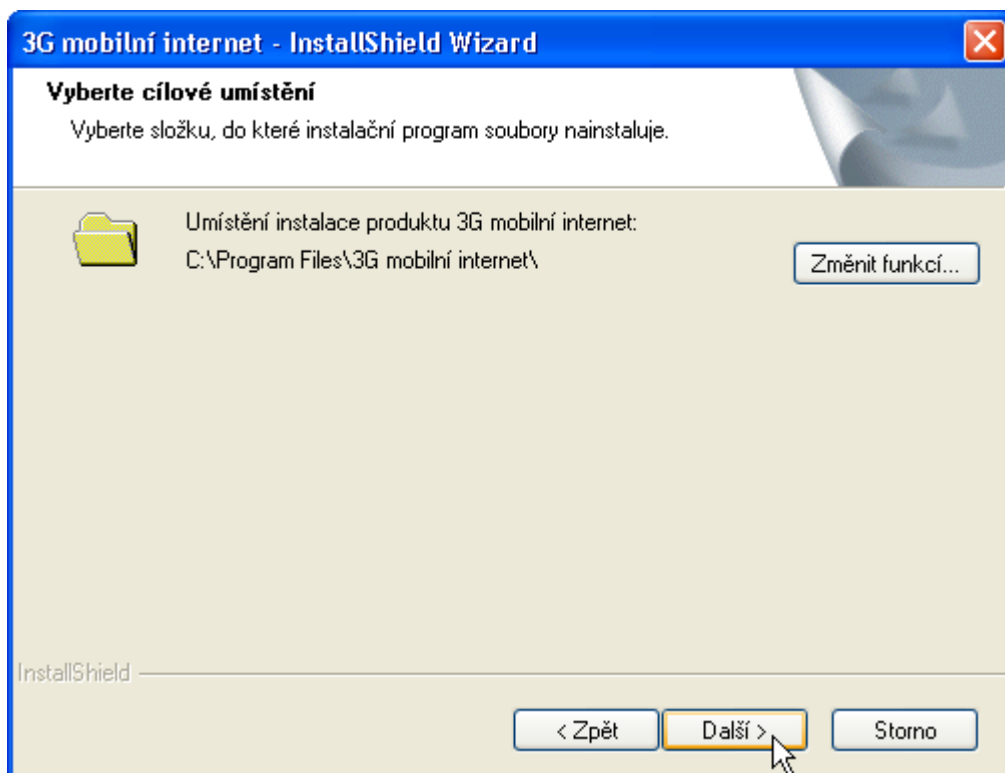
3G mobilní internet - InstallShield Wizard

Vyberte cílové umístění

Vyberte složku, do které instalační program soubory nainstaluje.

Umístění instalace produktu 3G mobilní internet:
C:\Program Files\3G mobilní internet\

Změnit funkcí...

InstallShield

< Zpět

Další >

Storno